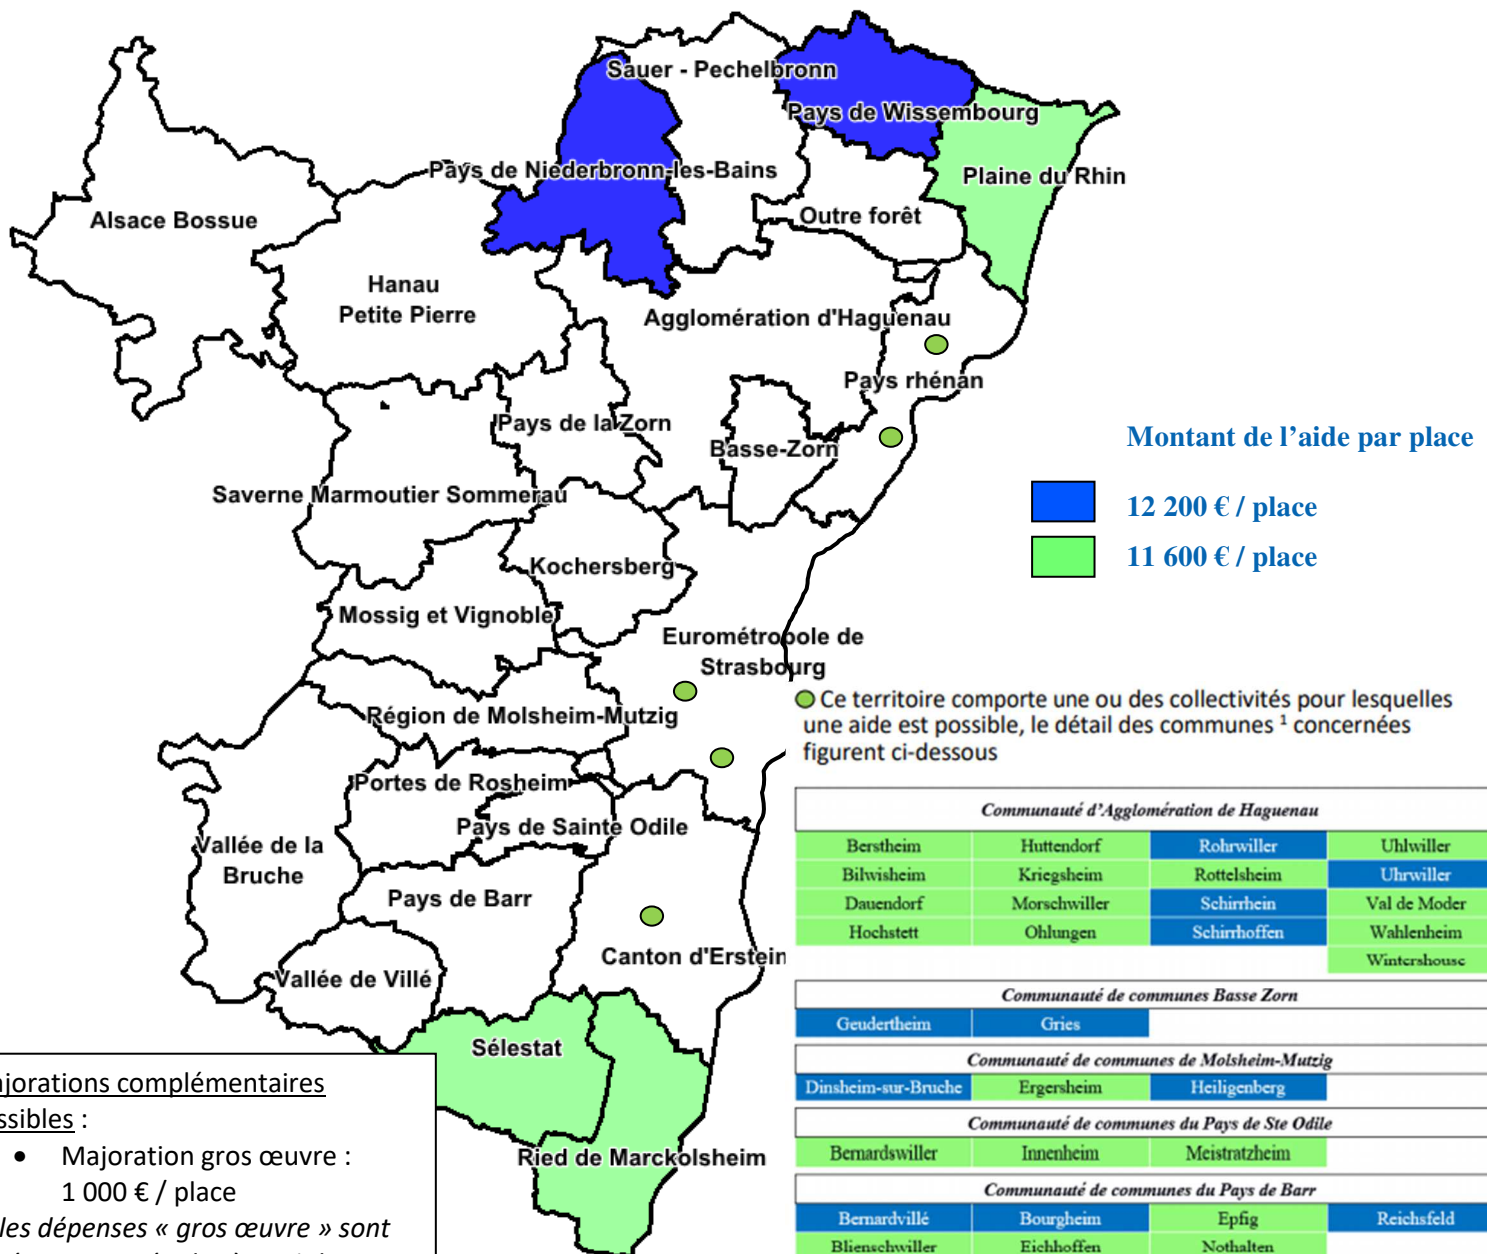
Sauer - Pechelbronn
Pays de Wissembourg
Plaine du Rhin
Pays de Niederbronn-les-Bains
Alsace Bossue
Outre forêt
Hanau Petite Pierre
Agglomération d'Haguenau
Pays rhénan
Pays de la Zorn
Basse-Zorn
Saverne Marmoutier Sommerau
Kochersberg
Mossig et Vignoble
Eurométropole de Strasbourg
Région de Molsheim-Mutzig
Portes de Rosheim
Pays de Sainte Odile
Vallée de la Bruche
Pays de Barr
Canton d'Erstein
Vallée de Villé
Sélestat
Ried de Marckolsheim

Montant de l'aide par place

12 200 € / place

11 600 € / place

Ce territoire comporte une ou des collectivités pour lesquelles une aide est possible, le détail des communes ¹ concernées figurent ci-dessous

| Communauté d'Agglomération de Haguenau | | | |
|---|---|---|---|
| Berstheim | Huttendorf | Rohrwiller | Uhlwiller |
| Bilwisheim | Kriegsheim | Rottelsheim | Uhrwiller |
| Dauendorf | Morschwiller | Schirrhein | Val de Moder |
| Hochstett | Ohlungen | Schirrhoffen | Wahlenheim |
| | | | Wintershouse |

| Communauté de communes Basse Zorn | |
|---|---|
| Geudertheim | Gries |

| Communauté de communes de Molsheim-Mutzig | | |
|---|---|---|
| Dinsheim-sur-Bruche | Ergersheim | Heiligenberg |

| Communauté de communes du Pays de Ste Odile | | |
|---|---|---|
| Bernardswiller | Innenheim | Meistratzheim |

| Communauté de communes du Pays de Barr | | | |
|---|---|---|---|
| Bernardvillé | Bourgheim | Epfig | Reichsfeld |
| Blienschwiller | Eichhoffen | Nothalten | |

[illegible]jorations complémentaires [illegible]ssibles :
• Majoration gros œuvre : 1 000 € / place
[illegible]les dépenses « gros œuvre » sont
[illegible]